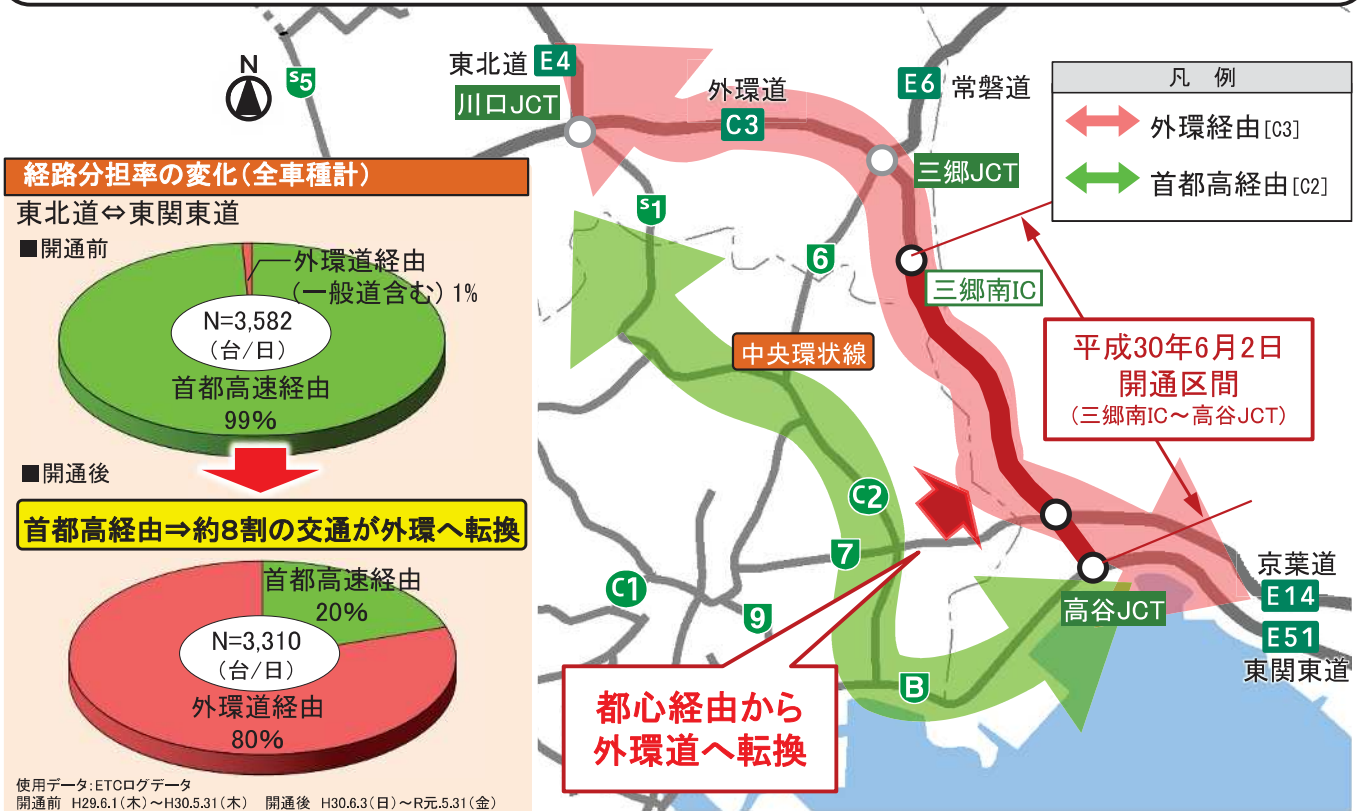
N

S5

東北道 E4

川口JCT

外環道

C3

E6 常磐道

三郷JCT

凡　例

外環経由[C3]

首都高経由[C2]

経路分担率の変化(全車種計)

東北道⇔東関東道

■開通前

外環道経由
(一般道含む) 1%

N=3,582
(台/日)

首都高速経由
99%

■開通後

首都高経由⇒約8割の交通が外環へ転換

首都高速経由
20%

N=3,310
(台/日)

外環道経由
80%

使用データ:ETCログデータ
開通前　H29.6.1(木)～H30.5.31(木)　開通後　H30.6.3(日)～R元.5.31(金)

S1

6

三郷南IC

中央環状線

平成30年6月2日
開通区間
(三郷南IC～高谷JCT)

C2

7

C1

9

B

都心経由から
外環道へ転換

高谷JCT

京葉道

E14

E51

東関東道